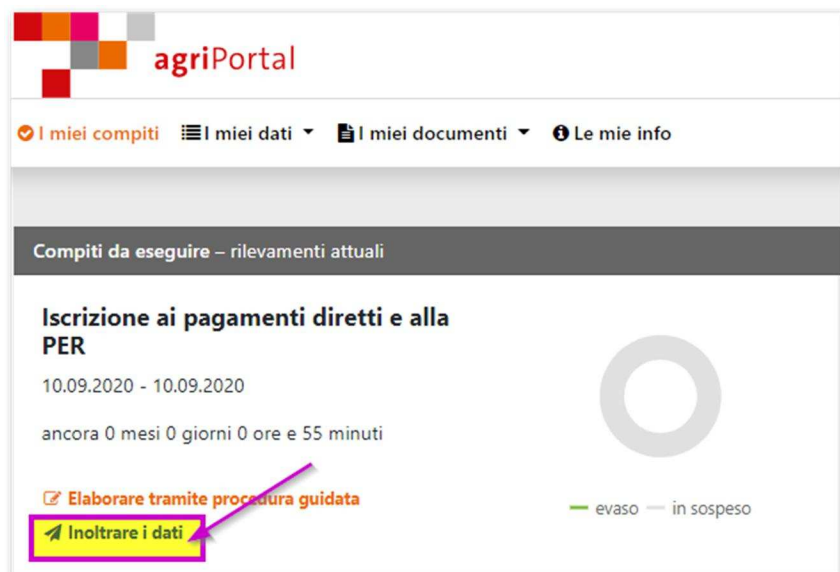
agriPortal

I miei compiti I miei dati I miei documenti Le mie info

Compiti da eseguire – rilevamenti attuali

Iscrizione ai pagamenti diretti e alla PER

10.09.2020 - 10.09.2020

ancora 0 mesi 0 giorni 0 ore e 55 minuti

Elaborare tramite procedura guidata

Inoltrare i dati

evaso in sospeso